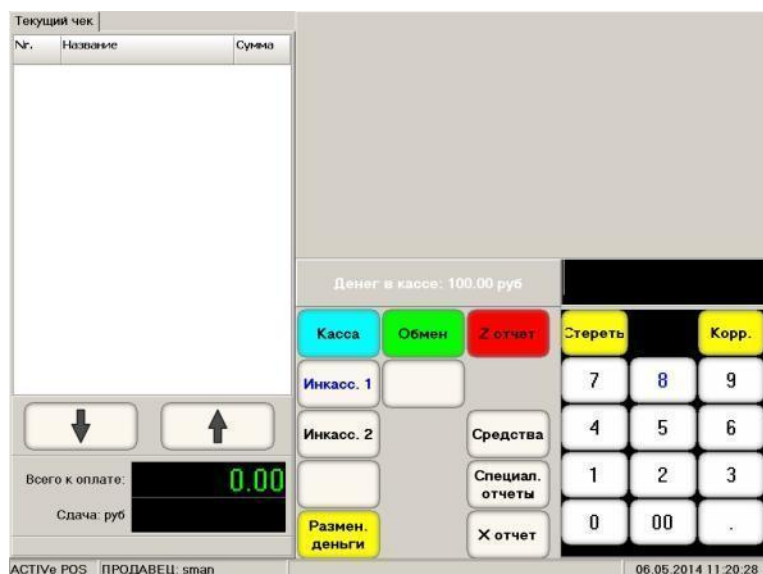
Текущий чек

| Nr. | Название | Сумма |
|---|---|---|

Всего к оплате: 0.00

Сдача: руб

Денег в кассе: 100.00 руб

Касса
Обмен
Z отчет
Стереть
Корр.

Инкасс. 1
7
8
9

Инкасс. 2
Средства
4
5
6

Специал. отчеты
1
2
3

Размен. деньги
X отчет
0
00
.

ACTIVe POS ПРОДАВЕЦ: sman

06.05.2014 11:20:28